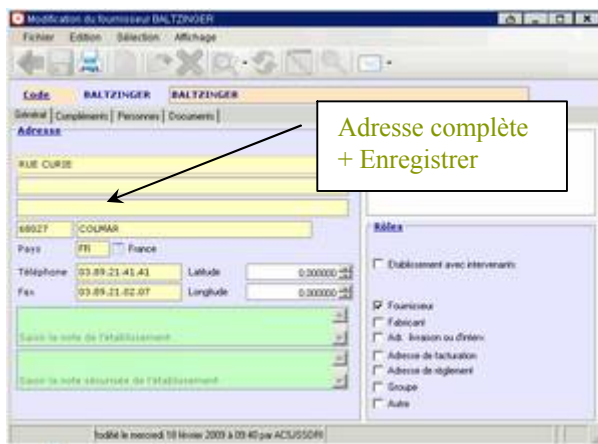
Modification du fournisseur BALTZINGER

Fichier Edition Sélection Affichage

Code BALTZINGER BALTZINGER

Général | Compléments | Personnes | Documents

Adresse

RUE CURIE

68027 COLMAR

Pays FR France

Téléphone 03.89.21.41.41 Latitude 0.000000

Fax 03.89.21.02.07 Longitude 0.000000

Saisir la note de l'établissement

Saisir la note sécurisée de l'établissement

Adresse complète
+ Enregistrer

Rôles

Etablissement avec intervenants

Fournisseur
Fabricant
Adr. livraison ou d'interv.
Adresse de facturation
Adresse de règlement
Groupe
Autre

Modifié le mercredi 18 février 2009 à 09:40 par ACSUSSDR